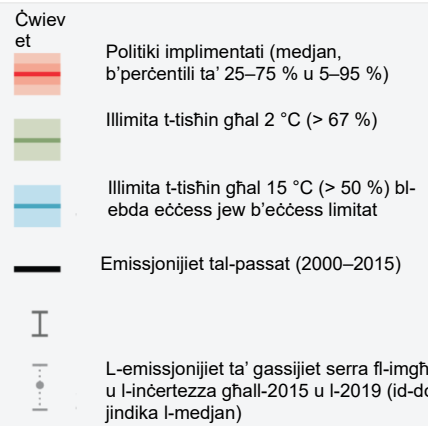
Ċwievet

Politiki implimentati (medjan, b'perċentili ta' 25–75 % u 5–95 %)

Illimita t-tisħin għal 2 °C (> 67 %)

Illimita t-tisħin għal 15 °C (> 50 %) bl-ebda eċċess jew b'eċċess limitat

Emissjonijiet tal-passat (2000–2015)

L-emissjonijiet ta' gassijiet serra fl-imgħ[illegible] u l-inċertezza għall-2015 u l-2019 (id-do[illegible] jindika l-medjan)